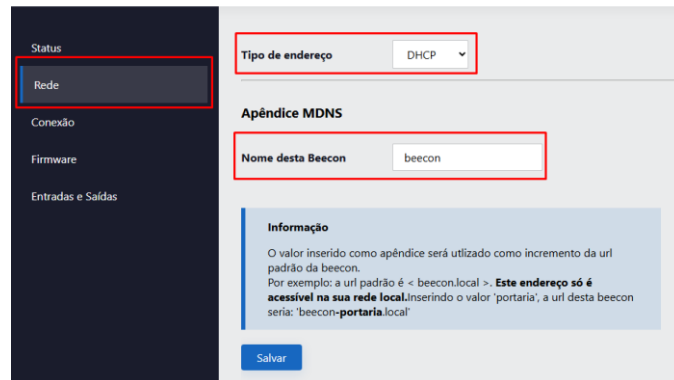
Status

Rede

Conexão

Firmware

Entradas e Saídas

Tipo de endereço DHCP

Apêndice MDNS

Nome desta Beecon beecon

Informação

O valor inserido como apêndice será utlizado como incremento da url padrão da beecon.
Por exemplo: a url padrão é < beecon.local >. Este endereço só é acessível na sua rede local.Inserindo o valor 'portaria', a url desta beecon seria: 'beecon-portaria.local'

Salvar